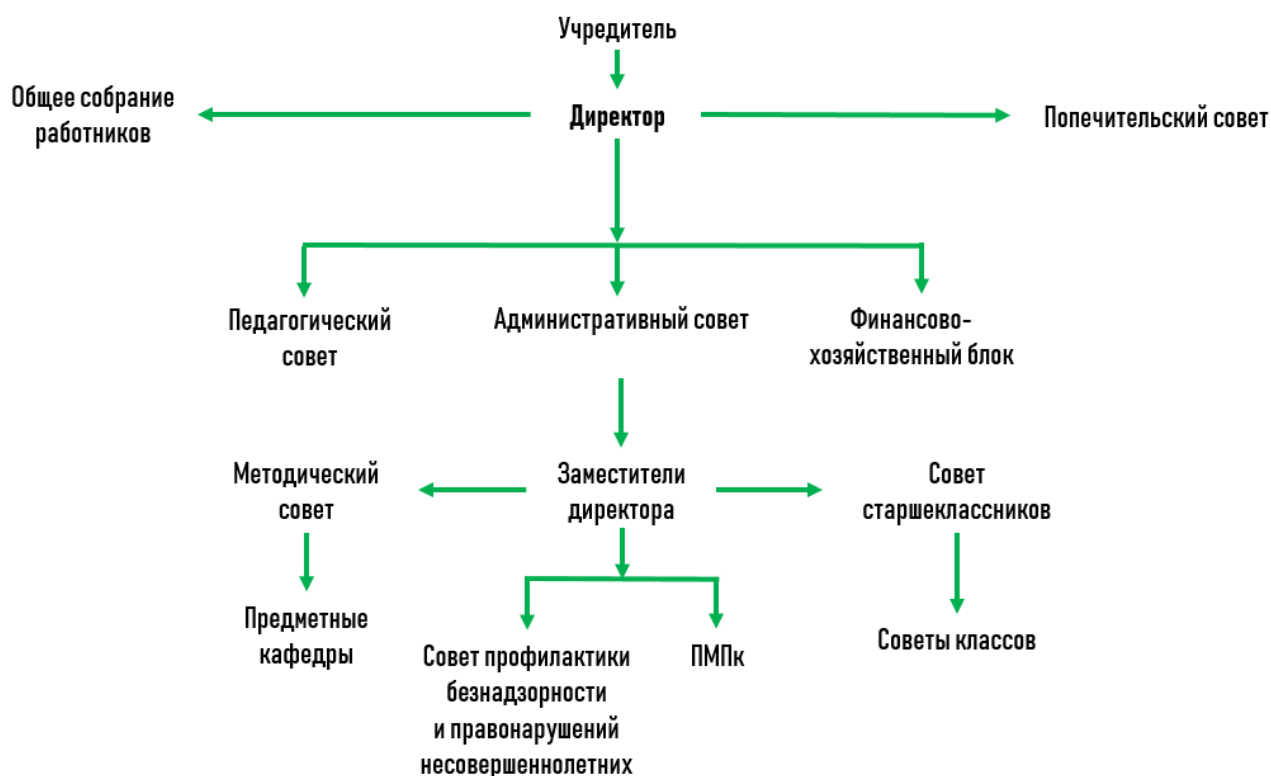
Учредитель

Общее собрание работников

Директор

Попечительский совет

Педагогический совет

Административный совет

Финансово-хозяйственный блок

Методический совет

Заместители директора

Совет старшеклассников

Предметные кафедры

Совет профилактики безнадзорности и правонарушений несовершеннолетних

ПМПк

Советы классов